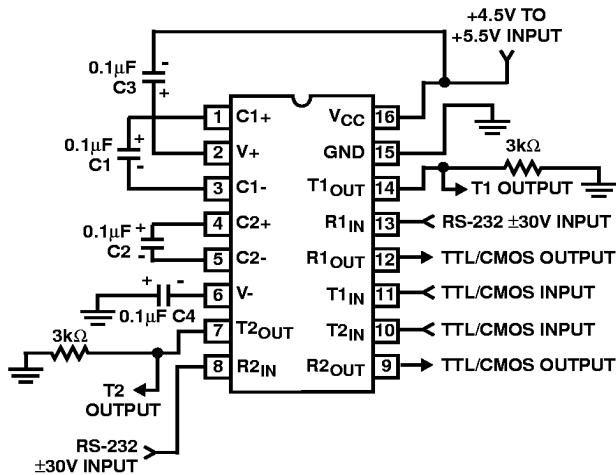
+4.5V TO
+5.5V INPUT

0.1μF
C3

-
+

0.1μF
C1

+
-

1 C1+
2 V+
3 C1-
4 C2+
5 C2-
6 V-
7 $T2_{OUT}$
8 $R2_{IN}$

$V_{CC}$ 16
GND 15
$T1_{OUT}$ 14
$R1_{IN}$ 13
$R1_{OUT}$ 12
$T1_{IN}$ 11
$T2_{IN}$ 10
$R2_{OUT}$ 9

3kΩ
T1 OUTPUT

RS-232 ±30V INPUT
TTL/CMOS OUTPUT
TTL/CMOS INPUT
TTL/CMOS INPUT
TTL/CMOS OUTPUT

0.1μF +
C2 -

+ -
0.1μF C4

3kΩ

T2
OUTPUT

RS-232
±30V INPUT